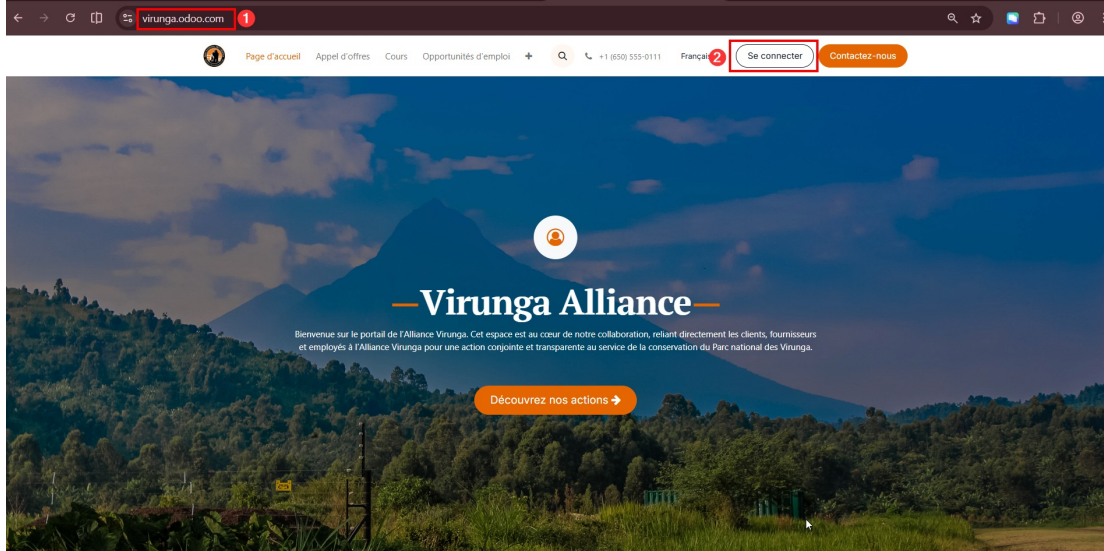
virunga.odoo.com 1

Page d'accueil Appel d'offres Cours Opportunités d'emploi + +1 (650) 555-0111 Françai 2 Se connecter Contactez-nous

—Virunga Alliance—

Bienvenue sur le portail de l'Alliance Virunga. Cet espace est au cœur de notre collaboration, reliant directement les clients, fournisseurs et employés à l'Alliance Virunga pour une action conjointe et transparente au service de la conservation du Parc national des Virunga.

Découvrez nos actions →